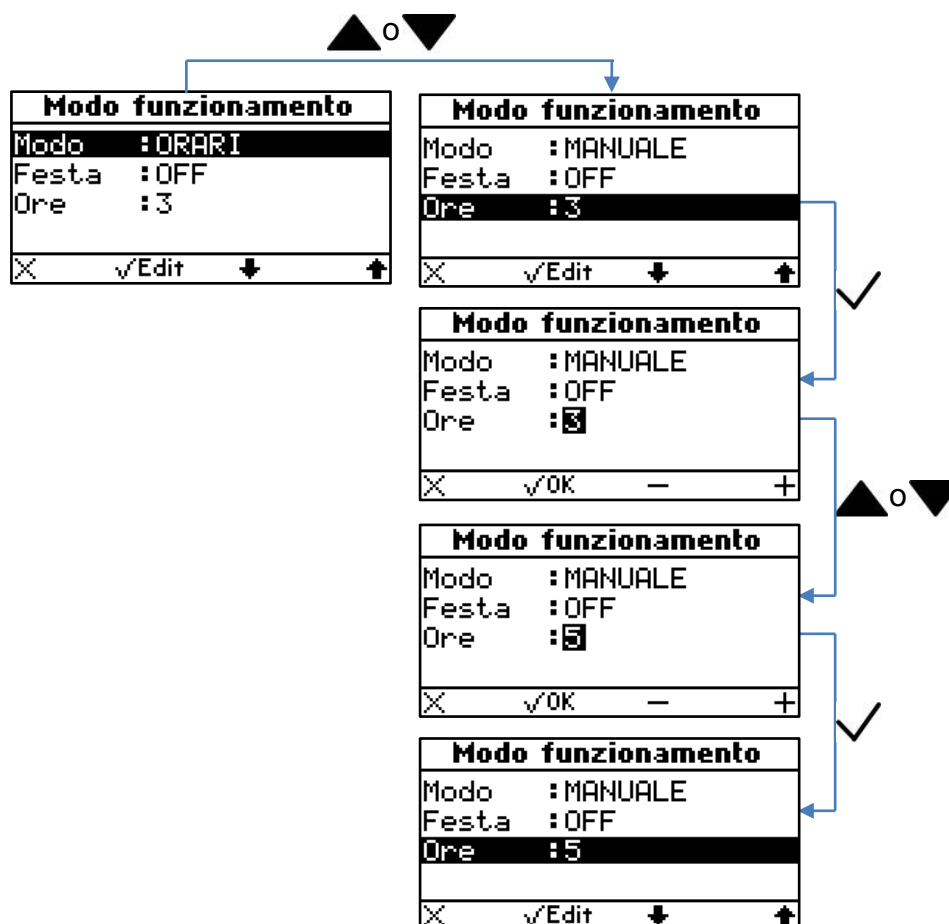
▲o▼

Modo funzionamento
Modo :ORARI
Festa :OFF
Ore :3
✕ √Edit ⬇ ⬆

Modo funzionamento
Modo :MANUALE
Festa :OFF
Ore :3
✕ √Edit ⬇ ⬆

✓

Modo funzionamento
Modo :MANUALE
Festa :OFF
Ore :3
✕ √OK − +

▲o▼

Modo funzionamento
Modo :MANUALE
Festa :OFF
Ore :5
✕ √OK − +

✓

Modo funzionamento
Modo :MANUALE
Festa :OFF
Ore :5
✕ √Edit ⬇ ⬆